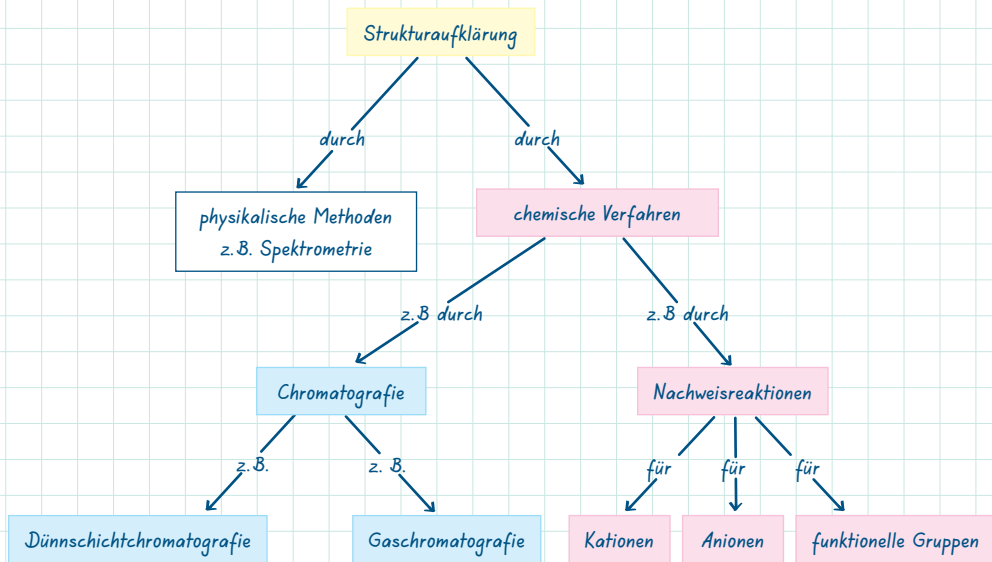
Strukturaufklärung

durch

durch

physikalische Methoden
z.B. Spektrometrie

chemische Verfahren

z.B durch

z.B durch

Chromatografie

Nachweisreaktionen

z.B.

z. B.

für

für

für

Dünnschichtchromatografie

Gaschromatografie

Kationen

Anionen

funktionelle Gruppen